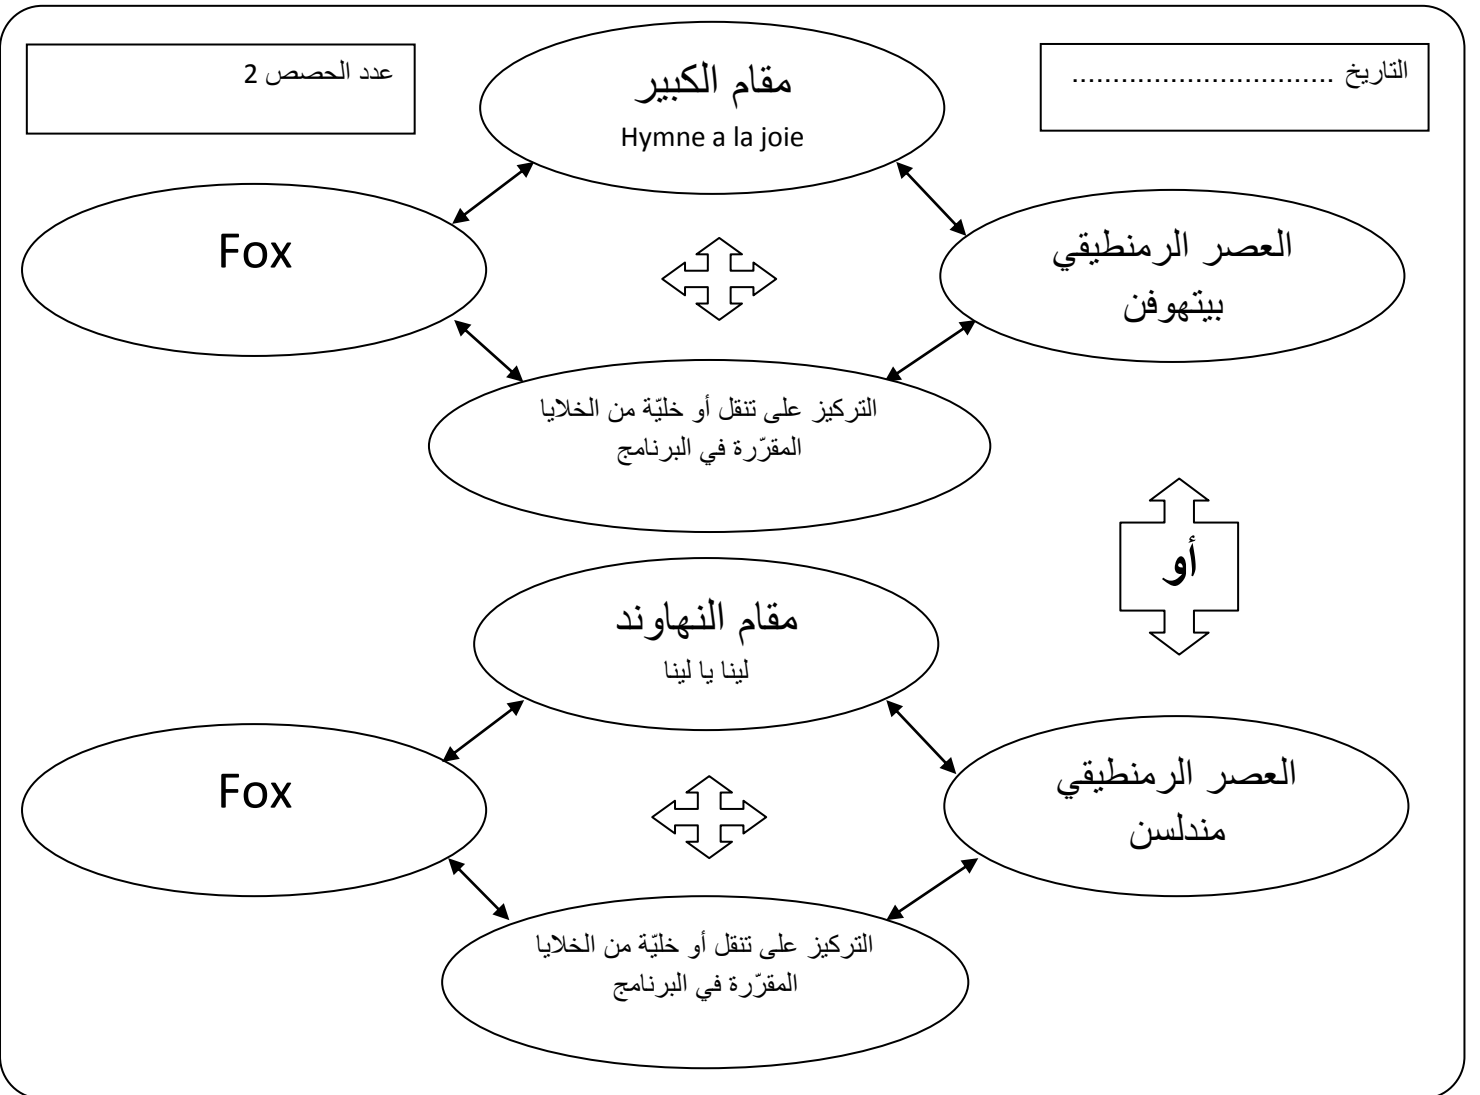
التاريخ ...............................

مقام الكبير
Hymne a la joie

عدد الحصص 2

العصر الرمنطيقي
بيتهوفن

Fox

التركيز على تنقل أو خليّة من الخلايا المقرّرة في البرنامج

أو

مقام النهاوند
لينا يا لينا

العصر الرمنطيقي
مندلسن

Fox

التركيز على تنقل أو خليّة من الخلايا المقرّرة في البرنامج